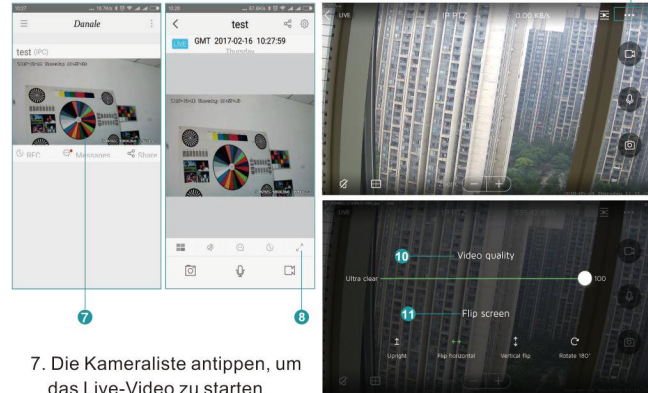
Danale

test (IPC)

REC

Messages

Share

test

LIVE GMT 2017-02-16 10:27:59

Thursday

7

8

LIVE

IP PTZ

0.00 KB/s

LIVE

10 Video quality

Ultra clear

100

11 Flip screen

Upright

Flip horizontal

Vertical flip

Rotate 180°

7. Die Kameraliste antippen, um das Live-Video zu starten